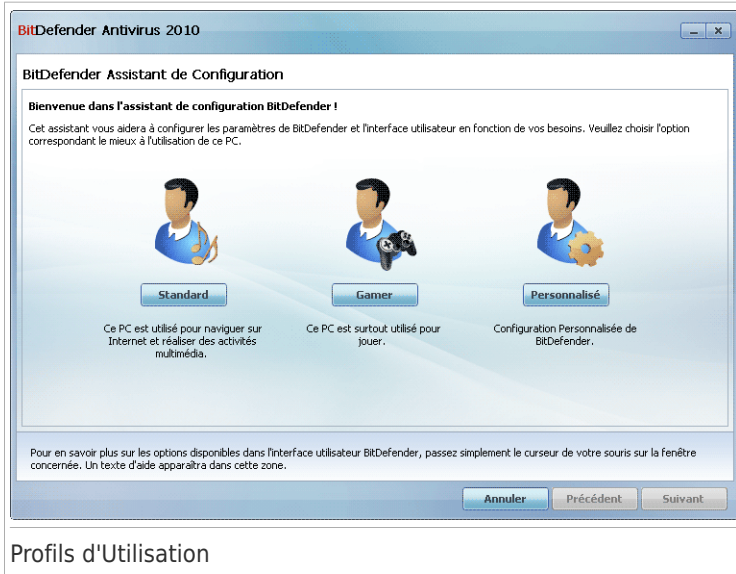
BitDefender Antivirus 2010

BitDefender Assistant de Configuration

Bienvenue dans l'assistant de configuration BitDefender !

Cet assistant vous aidera à configurer les paramètres de BitDefender et l'interface utilisateur en fonction de vos besoins. Veuillez choisir l'option correspondant le mieux à l'utilisation de ce PC.

Standard

Ce PC est utilisé pour naviguer sur Internet et réaliser des activités multimédia.

Gamer

Ce PC est surtout utilisé pour jouer.

Personnalisé

Configuration Personnalisée de BitDefender.

Pour en savoir plus sur les options disponibles dans l'interface utilisateur BitDefender, passez simplement le curseur de votre souris sur la fenêtre concernée. Un texte d'aide apparaîtra dans cette zone.

Annuler

Précédent

Suivant

Profils d'Utilisation